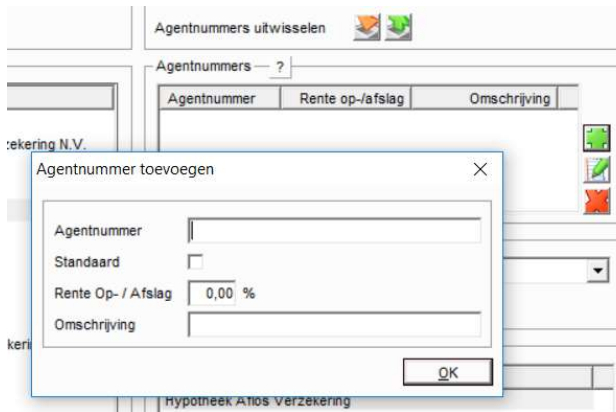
Agentnummers uitwisselen

Agentnummers — ?

| Agentnummer | Rente op-/afslag | Omschrijving |
|---|---|---|

:ekering N.V.

Agentnummer toevoegen

Agentnummer

Standaard

Rente Op- / Afslag 0,00 %

Omschrijving

OK

keri

Hypotheek Aflos Verzekering